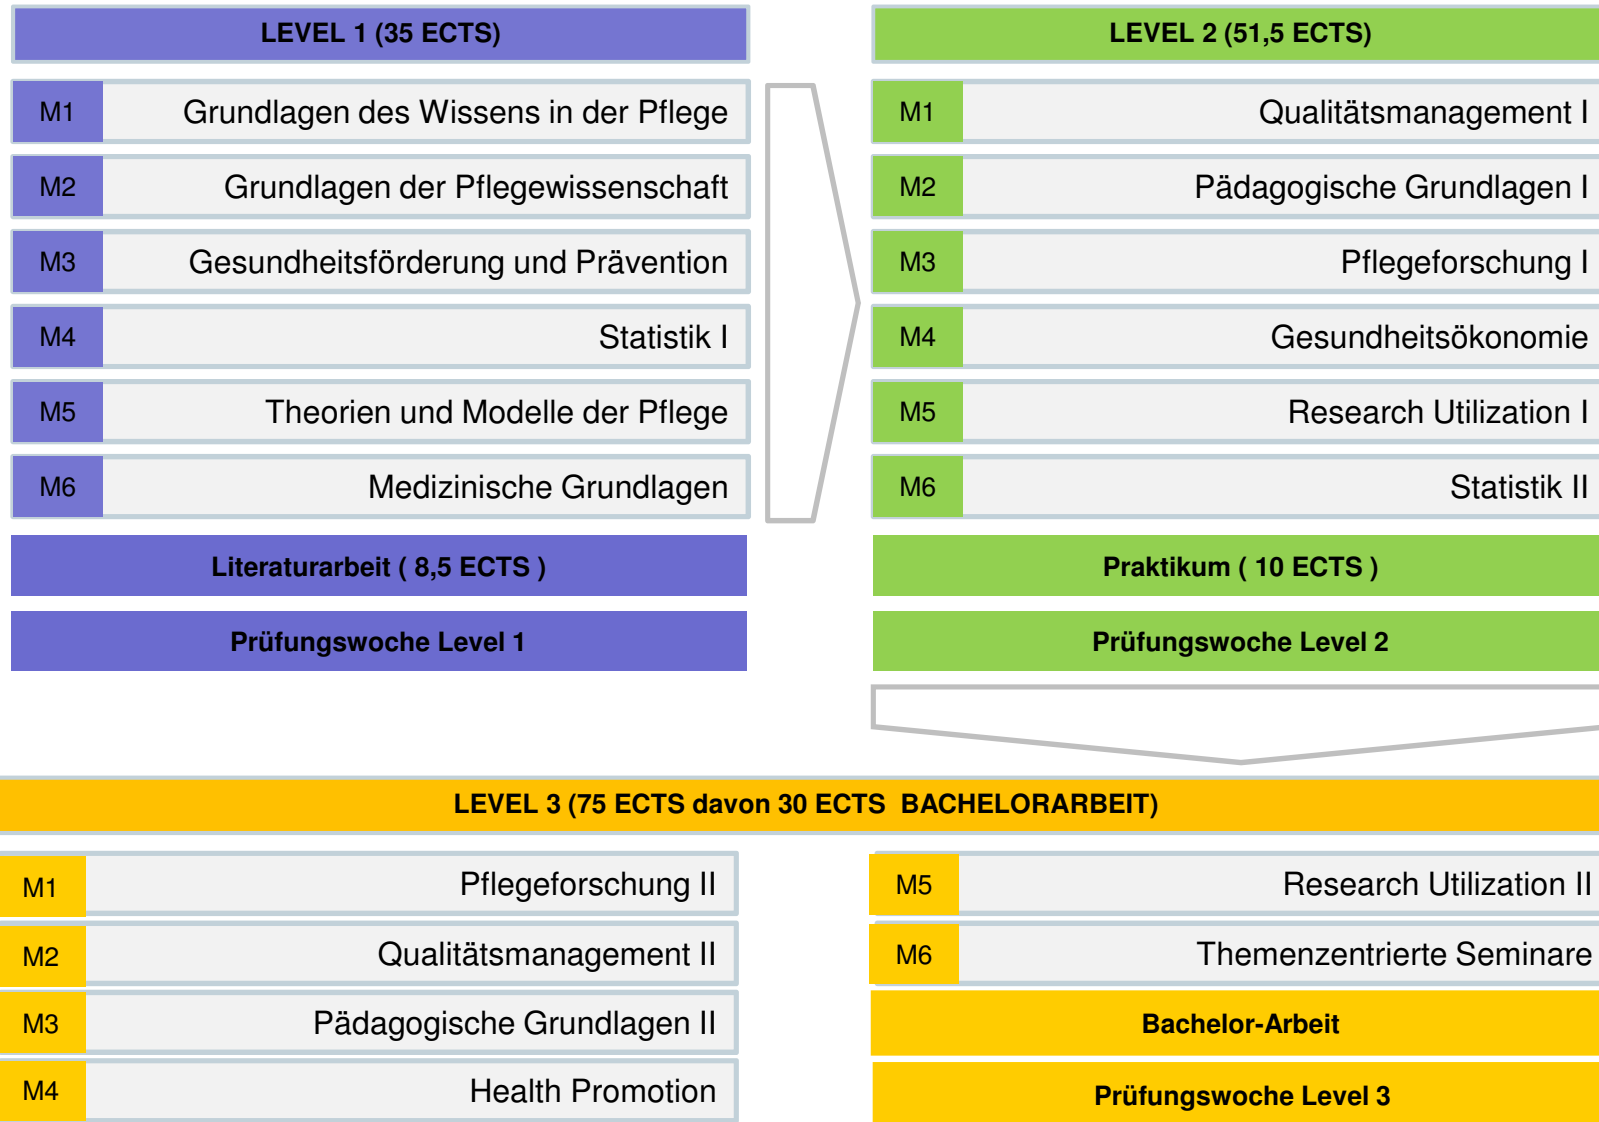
LEVEL 1 (35 ECTS)

| M1 | Grundlagen des Wissens in der Pflege |
|---|---|
| M2 | Grundlagen der Pflegewissenschaft |
| M3 | Gesundheitsförderung und Prävention |
| M4 | Statistik I |
| M5 | Theorien und Modelle der Pflege |
| M6 | Medizinische Grundlagen |

Literaturarbeit ( 8,5 ECTS )

Prüfungswoche Level 1

LEVEL 2 (51,5 ECTS)

| M1 | Qualitätsmanagement I |
|---|---|
| M2 | Pädagogische Grundlagen I |
| M3 | Pflegeforschung I |
| M4 | Gesundheitsökonomie |
| M5 | Research Utilization I |
| M6 | Statistik II |

Praktikum ( 10 ECTS )

Prüfungswoche Level 2

LEVEL 3 (75 ECTS davon 30 ECTS BACHELORARBEIT)

| M1 | Pflegeforschung II |
|---|---|
| M2 | Qualitätsmanagement II |
| M3 | Pädagogische Grundlagen II |
| M4 | Health Promotion |

| M5 | Research Utilization II |
|---|---|
| M6 | Themenzentrierte Seminare |

Bachelor-Arbeit

Prüfungswoche Level 3